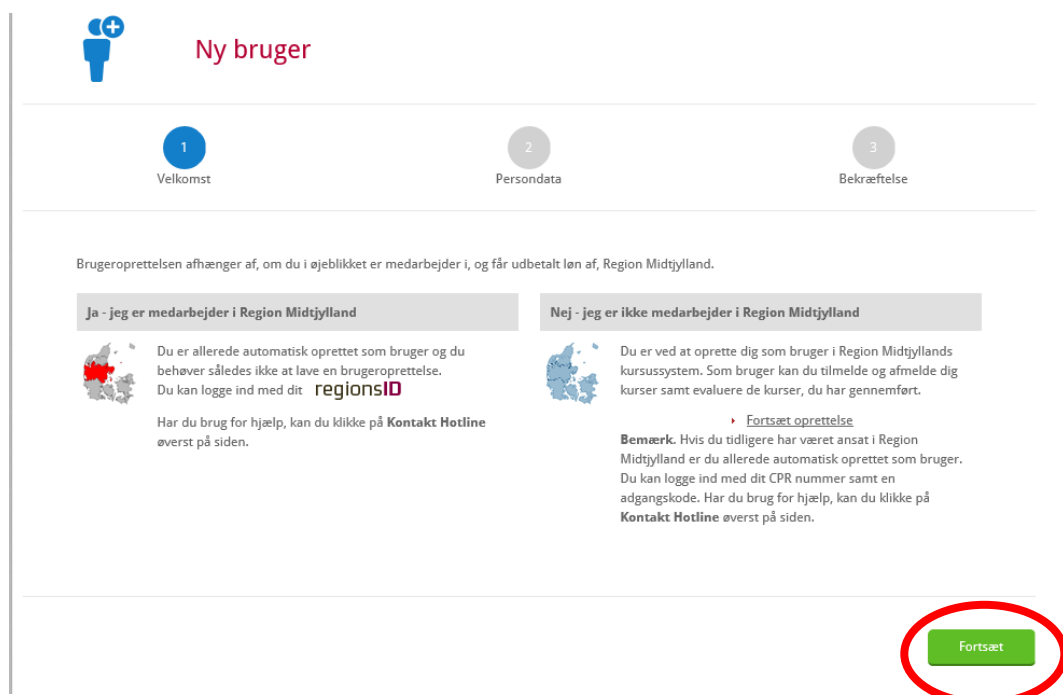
Ny bruger

1
Velkomst

2
Persondata

3
Bekræftelse

Brugeroprettelsen afhænger af, om du i øjeblikket er medarbejder i, og får udbetalt løn af, Region Midtjylland.

Ja - jeg er medarbejder i Region Midtjylland

Du er allerede automatisk oprettet som bruger og du behøver således ikke at lave en brugeroprettelse.
Du kan logge ind med dit regionsID

Har du brug for hjælp, kan du klikke på **Kontakt Hotline** øverst på siden.

Nej - jeg er ikke medarbejder i Region Midtjylland

Du er ved at oprette dig som bruger i Region Midtjyllands kursussystem. Som bruger kan du tilmelde og afmelde dig kurser samt evaluere de kurser, du har gennemført.

Fortsæt oprettelse

**Bemærk.** Hvis du tidligere har været ansat i Region Midtjylland er du allerede automatisk oprettet som bruger. Du kan logge ind med dit CPR nummer samt en adgangskode. Har du brug for hjælp, kan du klikke på **Kontakt Hotline** øverst på siden.

Fortsæt